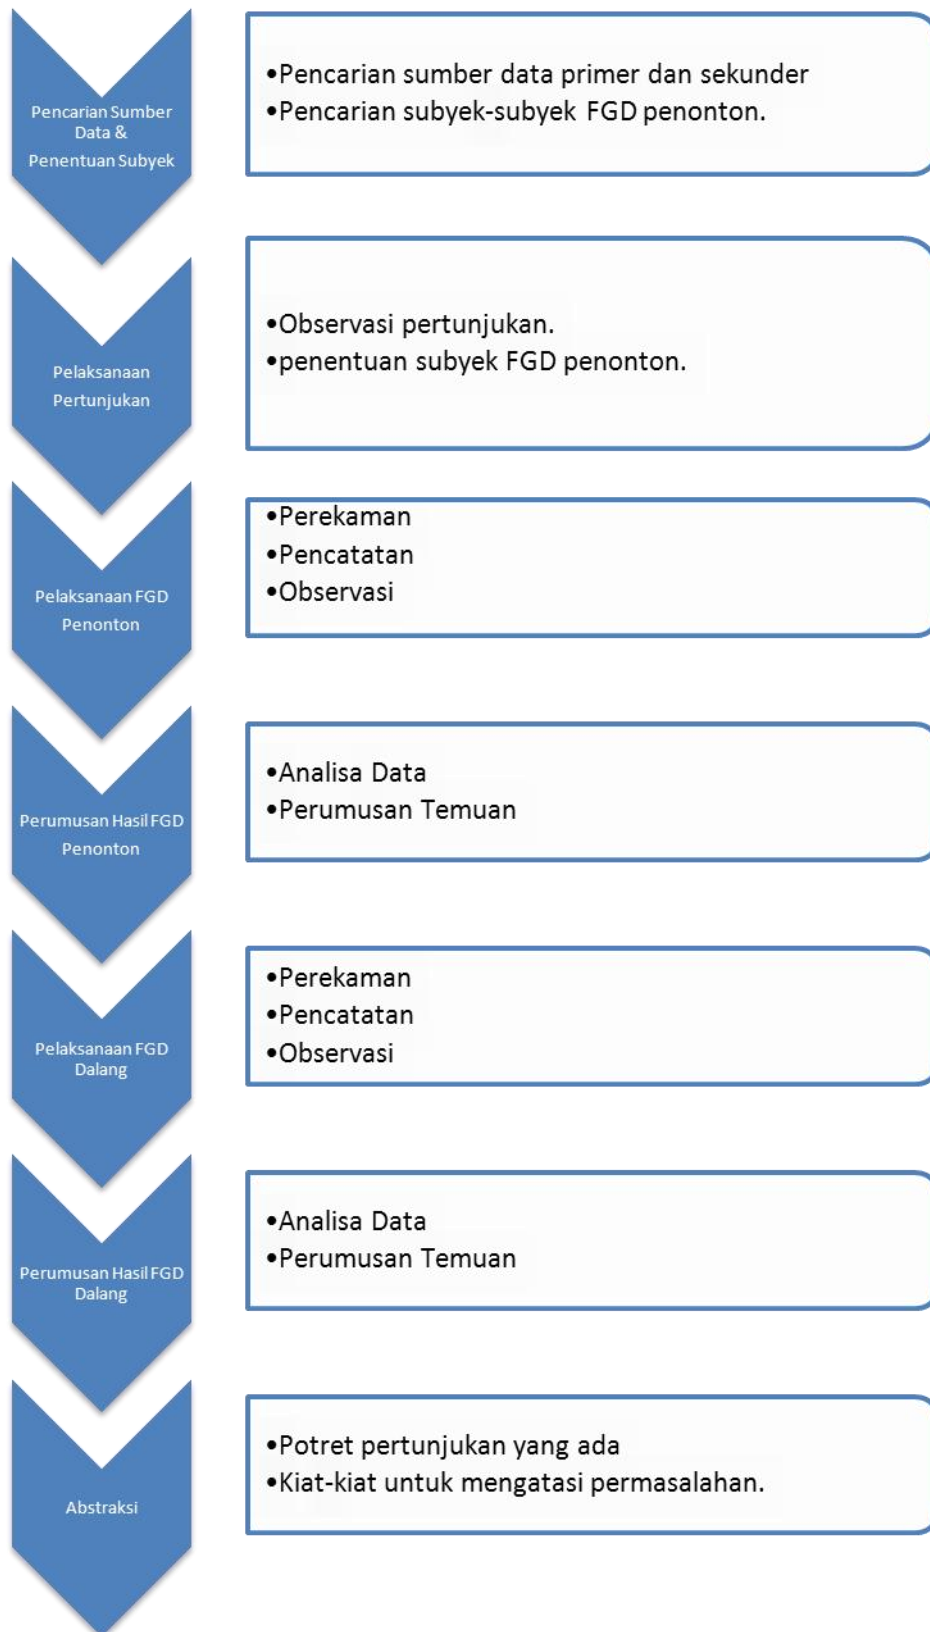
Pencarian Sumber Data & Penentuan Subyek

•Pencarian sumber data primer dan sekunder
•Pencarian subyek-subyek FGD penonton.

Pelaksanaan Pertunjukan

•Observasi pertunjukan.
•penentuan subyek FGD penonton.

Pelaksanaan FGD Penonton

•Perekaman
•Pencatatan
•Observasi

Perumusan Hasil FGD Penonton

•Analisa Data
•Perumusan Temuan

Pelaksanaan FGD Dalang

•Perekaman
•Pencatatan
•Observasi

Perumusan Hasil FGD Dalang

•Analisa Data
•Perumusan Temuan

Abstraksi

•Potret pertunjukan yang ada
•Kiat-kiat untuk mengatasi permasalahan.